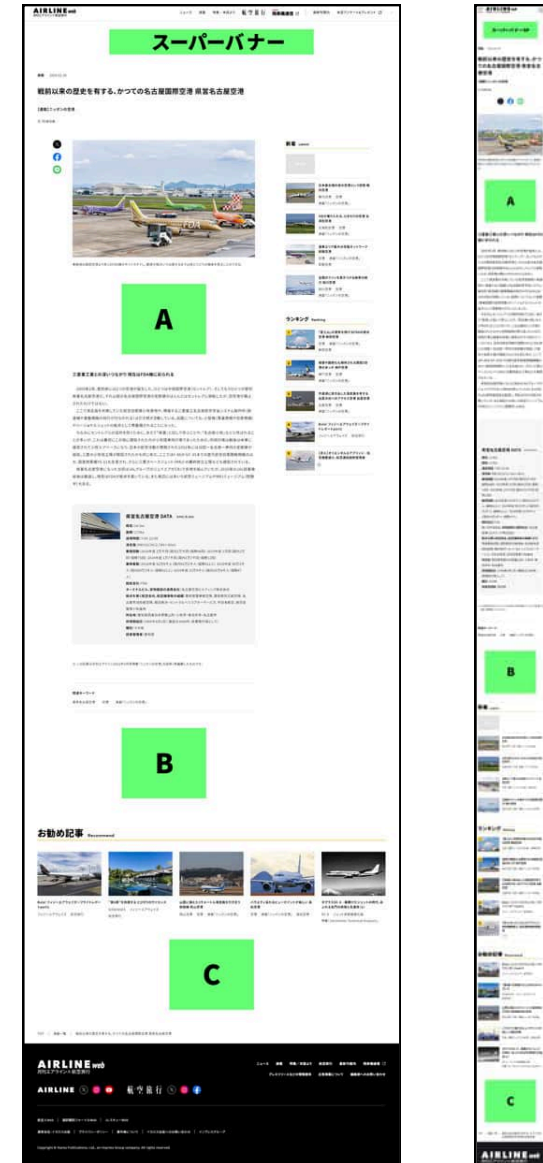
AIRLINE web

スーパーバナー

戦前以来の歴史を有する、かつての名古屋国際空港 県営名古屋空港

A

B

お勧め記事 Recommend

C

AIRLINE web

AIRLINE

航空旅行

新着

ランキング

AIRLINE web

スーパーバナー

戦前以来の歴史を有する、かつての名古屋国際空港 県営名古屋空港

A

B

新着

ランキング

お勧め記事

C

AIRLINE